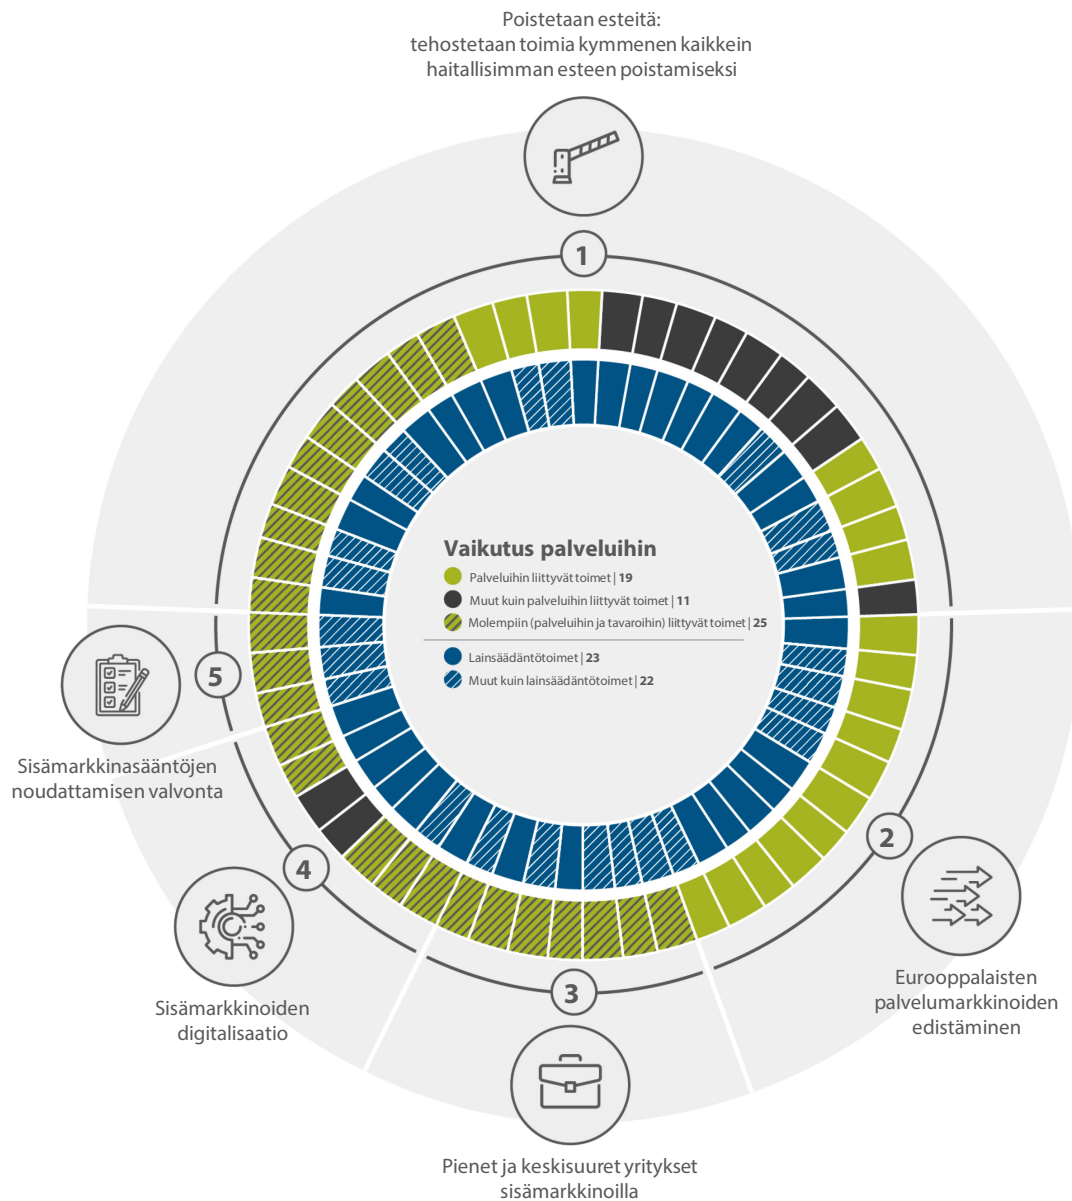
Poistetaan esteitä: tehostetaan toimia kymmenen kaikkein haitallisimman esteen poistamiseksi

1

Vaikutus palveluihin

Palveluihin liittyvät toimet | 19

Muut kuin palveluihin liittyvät toimet | 11

Molempiin (palveluihin ja tavaroihin) liittyvät toimet | 25

Lainsäädäntötoimet | 23

Muut kuin lainsäädäntötoimet | 22

5

Sisämarkkinasääntöjen noudattamisen valvonta

2

Eurooppalaisten palvelumarkkinoiden edistäminen

4

Sisämarkkinoiden digitalisaatio

3

Pienet ja keskisuuret yritykset sisämarkkinoilla